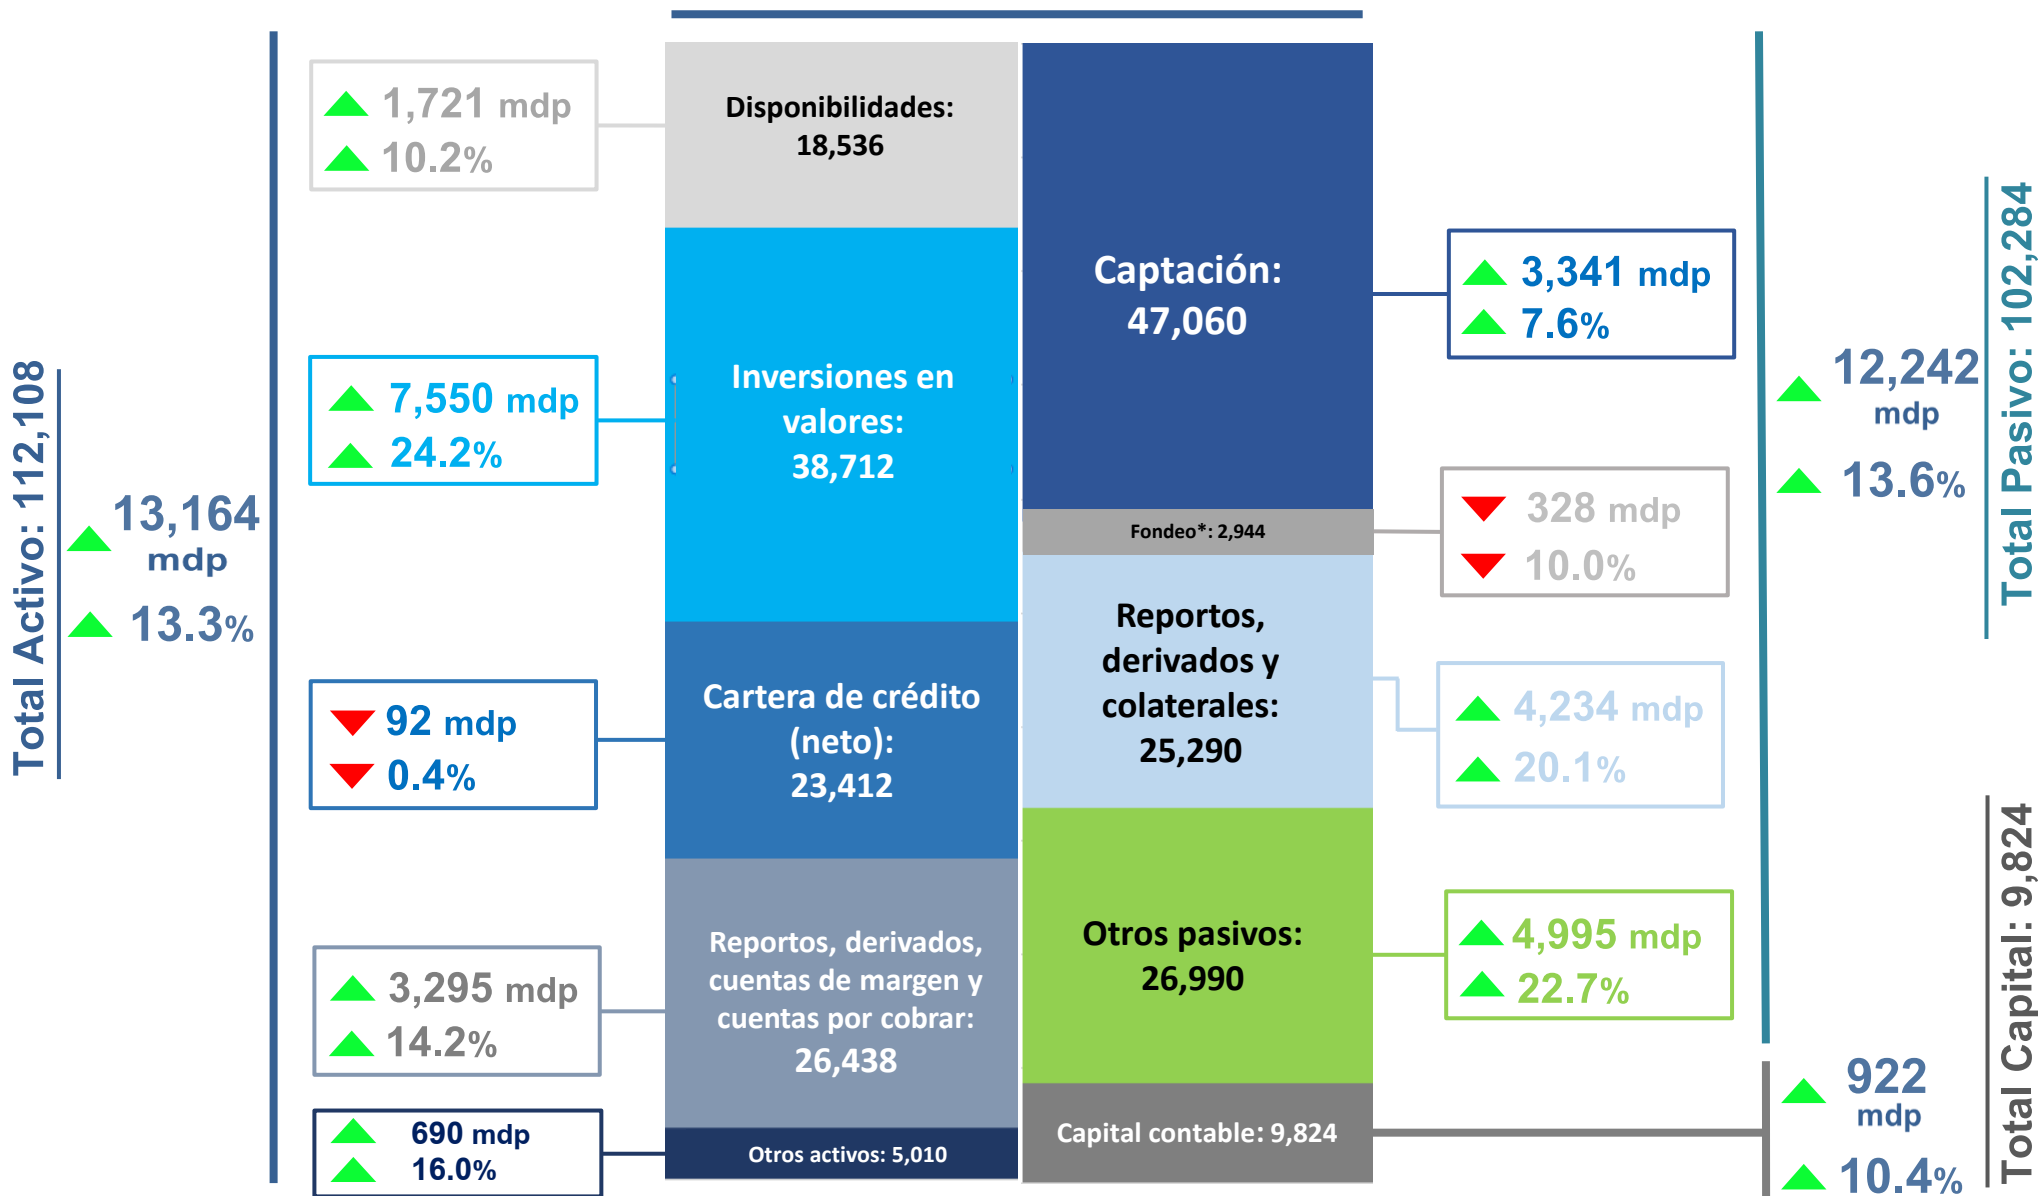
Total Activo: 112,108

13,164 mdp
13.3%

1,721 mdp
10.2%

7,550 mdp
24.2%

92 mdp
0.4%

3,295 mdp
14.2%

690 mdp
16.0%

Disponibilidades: 18,536

Inversiones en valores: 38,712

Cartera de crédito (neto): 23,412

Reportos, derivados, cuentas de margen y cuentas por cobrar: 26,438

Otros activos: 5,010

Captación: 47,060

Fondeo*: 2,944

Reportos, derivados y colaterales: 25,290

Otros pasivos: 26,990

Capital contable: 9,824

3,341 mdp
7.6%

328 mdp
10.0%

4,234 mdp
20.1%

4,995 mdp
22.7%

12,242 mdp
13.6%

Total Pasivo: 102,284

922 mdp
10.4%

Total Capital: 9,824